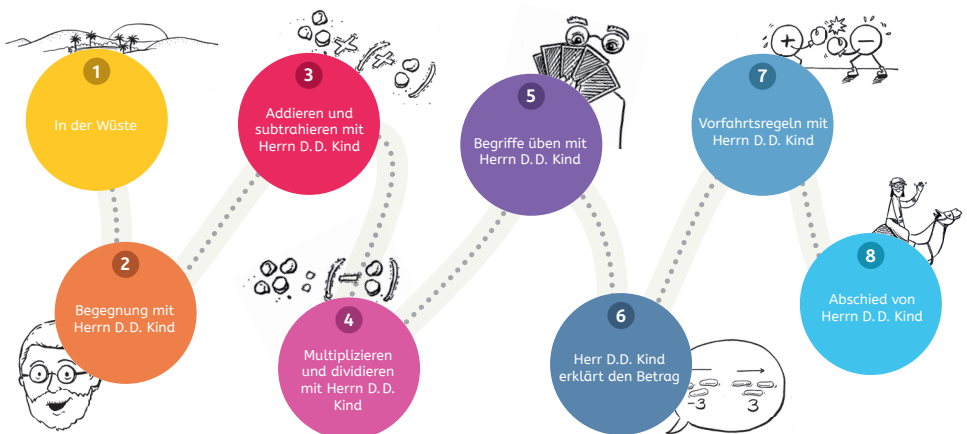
1
In der Wüste

2
Begegnung mit Herrn D.D. Kind

3
Addieren und subtrahieren mit Herrn D.D. Kind

4
Multiplizieren und dividieren mit Herrn D.D. Kind

5
Begriffe üben mit Herrn D.D. Kind

6
Herr D.D. Kind erklärt den Betrag

-3
3

7
Vorfahrtsregeln mit Herrn D.D. Kind

8
Abschied von Herrn D.D. Kind